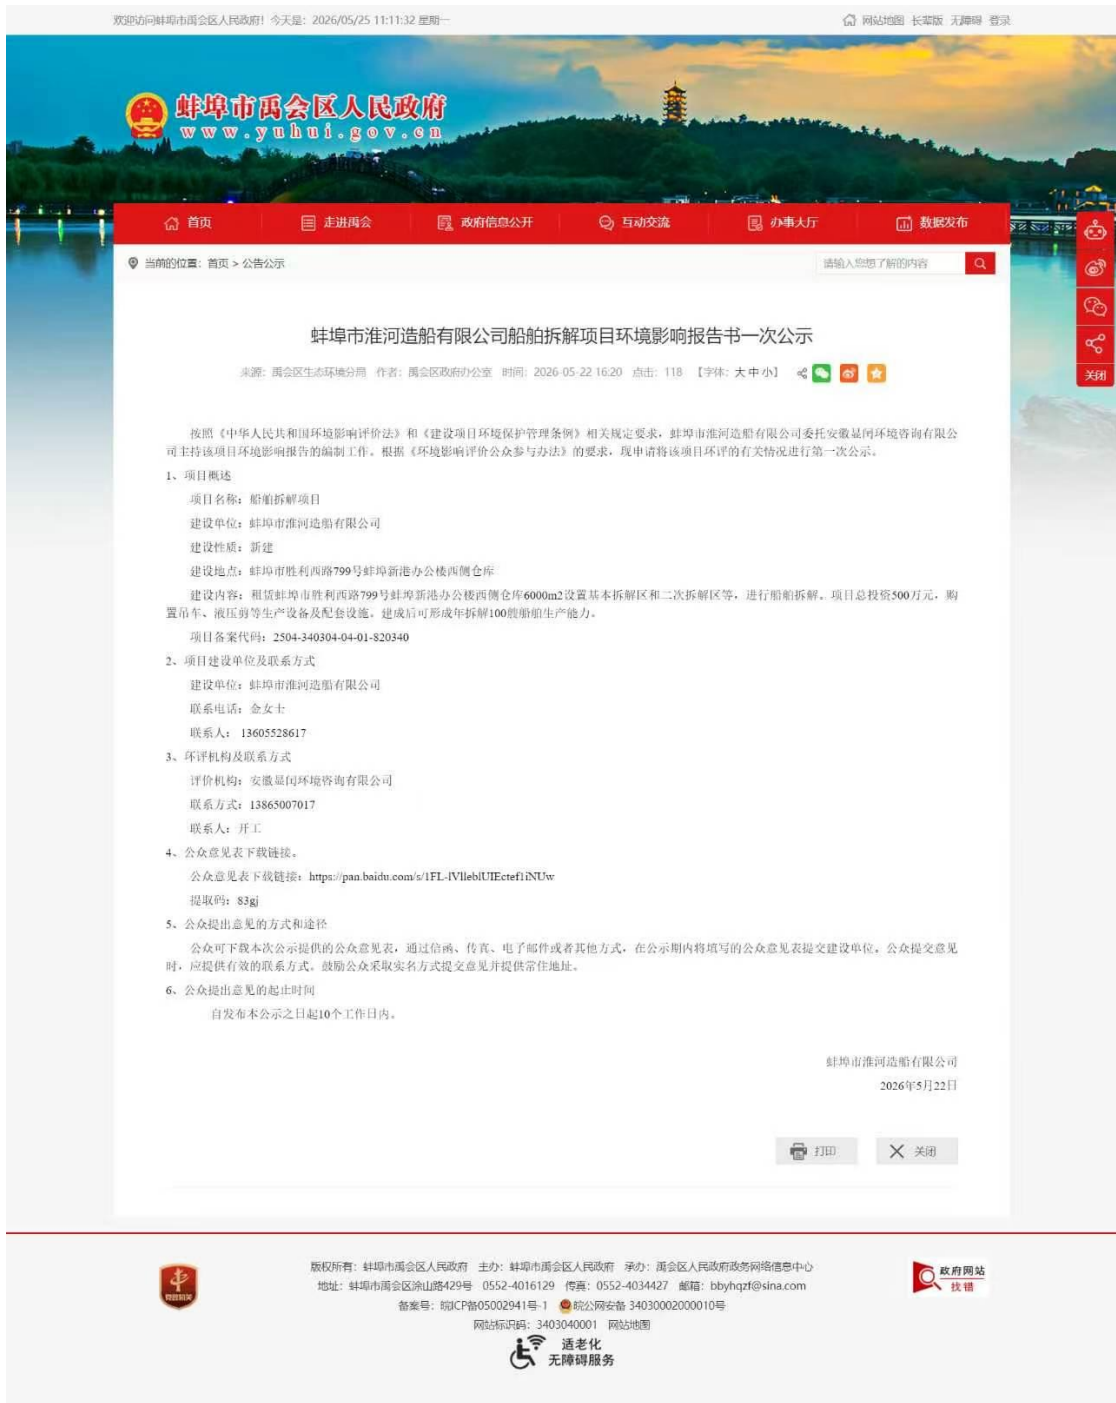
欢迎访问蚌埠市禹会区人民政府！今天是：2026/05/25 11:11:32 星期一

网站地图 长辈版 无障碍 登录

蚌埠市禹会区人民政府
www.yuhui.gov.cn

首页 走进禹会 政府信息公开 互动交流 办事大厅 数据发布

当前的位置：首页 > 公告公示

请输入您想了解的内容

关闭

蚌埠市淮河造船有限公司船舶拆解项目环境影响报告书一次公示

来源：禹会区生态环境分局 作者：禹会区政府办公室 时间：2026-05-22 16:20 点击：118 【字体：大 中 小】

按照《中华人民共和国环境影响评价法》和《建设项目环境保护管理条例》相关规定要求，蚌埠市淮河造船有限公司委托安徽显闰环境咨询有限公司主持该项目环境影响报告的编制工作。根据《环境影响评价公众参与办法》的要求，现申请将该项目环评的有关情况进行第一次公示。

1、项目概述

项目名称：船舶拆解项目

建设单位：蚌埠市淮河造船有限公司

建设性质：新建

建设地点：蚌埠市胜利西路799号蚌埠新港办公楼西侧仓库

建设内容：租赁蚌埠市胜利西路799号蚌埠新港办公楼西侧仓库6000m2设置基本拆解区和二次拆解区等，进行船舶拆解。项目总投资500万元，购置吊车、液压剪等生产设备及配套设施。建成后可形成年拆解100艘船舶生产能力。

项目备案代码：2504-340304-04-01-820340

2、项目建设单位及联系方式

建设单位：蚌埠市淮河造船有限公司

联系电话：金女士

联系人：13605528617

3、环评机构及联系方式

评价机构：安徽显闰环境咨询有限公司

联系方式：13865007017

联系人：开工

4、公众意见表下载链接：

公众意见表下载链接：https://pan.baidu.com/s/1FL-lVlleblUIEctef1iNUw

提取码：83gj

5、公众提出意见的方式和途径

公众可下载本次公示提供的公众意见表，通过信函、传真、电子邮件或者其他方式，在公示期内将填写的公众意见表提交建设单位，公众提交意见时，应提供有效的联系方式。鼓励公众采取实名方式提交意见并提供常住地址。

6、公众提出意见的起止时间

自发布本公示之日起10个工作日内。

蚌埠市淮河造船有限公司

2026年5月22日

打印 关闭

版权所有：蚌埠市禹会区人民政府 主办：蚌埠市禹会区人民政府 承办：禹会区人民政府政务网络信息中心
地址：蚌埠市禹会区涂山路429号 0552-4016129 传真：0552-4034427 邮箱：bbyhqzf@sina.com
备案号：皖ICP备05002941号-1 皖公网安备 34030002000010号
网站标识码：3403040001 网站地图

政府网站 找错

适老化 无障碍服务